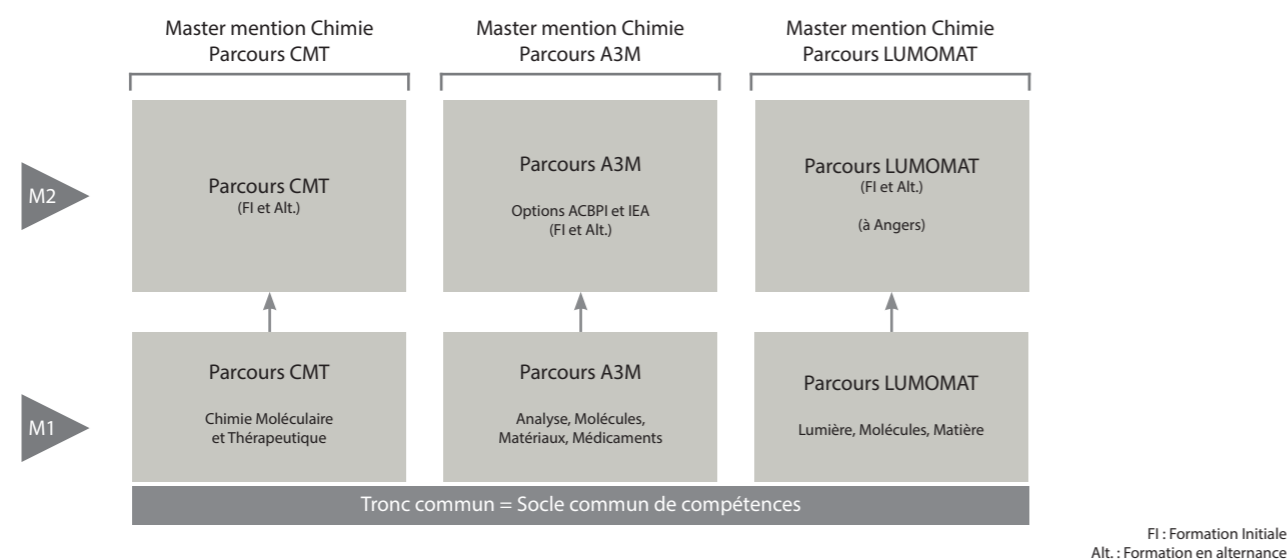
Master mention Chimie
Parcours CMT

Master mention Chimie
Parcours A3M

Master mention Chimie
Parcours LUMOMAT

M2

Parcours CMT
(FI et Alt.)

Parcours A3M
Options ACBPI et IEA
(FI et Alt.)

Parcours LUMOMAT
(FI et Alt.)
(à Angers)

M1

Parcours CMT
Chimie Moléculaire et Thérapeutique

Parcours A3M
Analyse, Molécules, Matériaux, Médicaments

Parcours LUMOMAT
Lumière, Molécules, Matière

Tronc commun = Socle commun de compétences

FI : Formation Initiale
Alt. : Formation en alternance